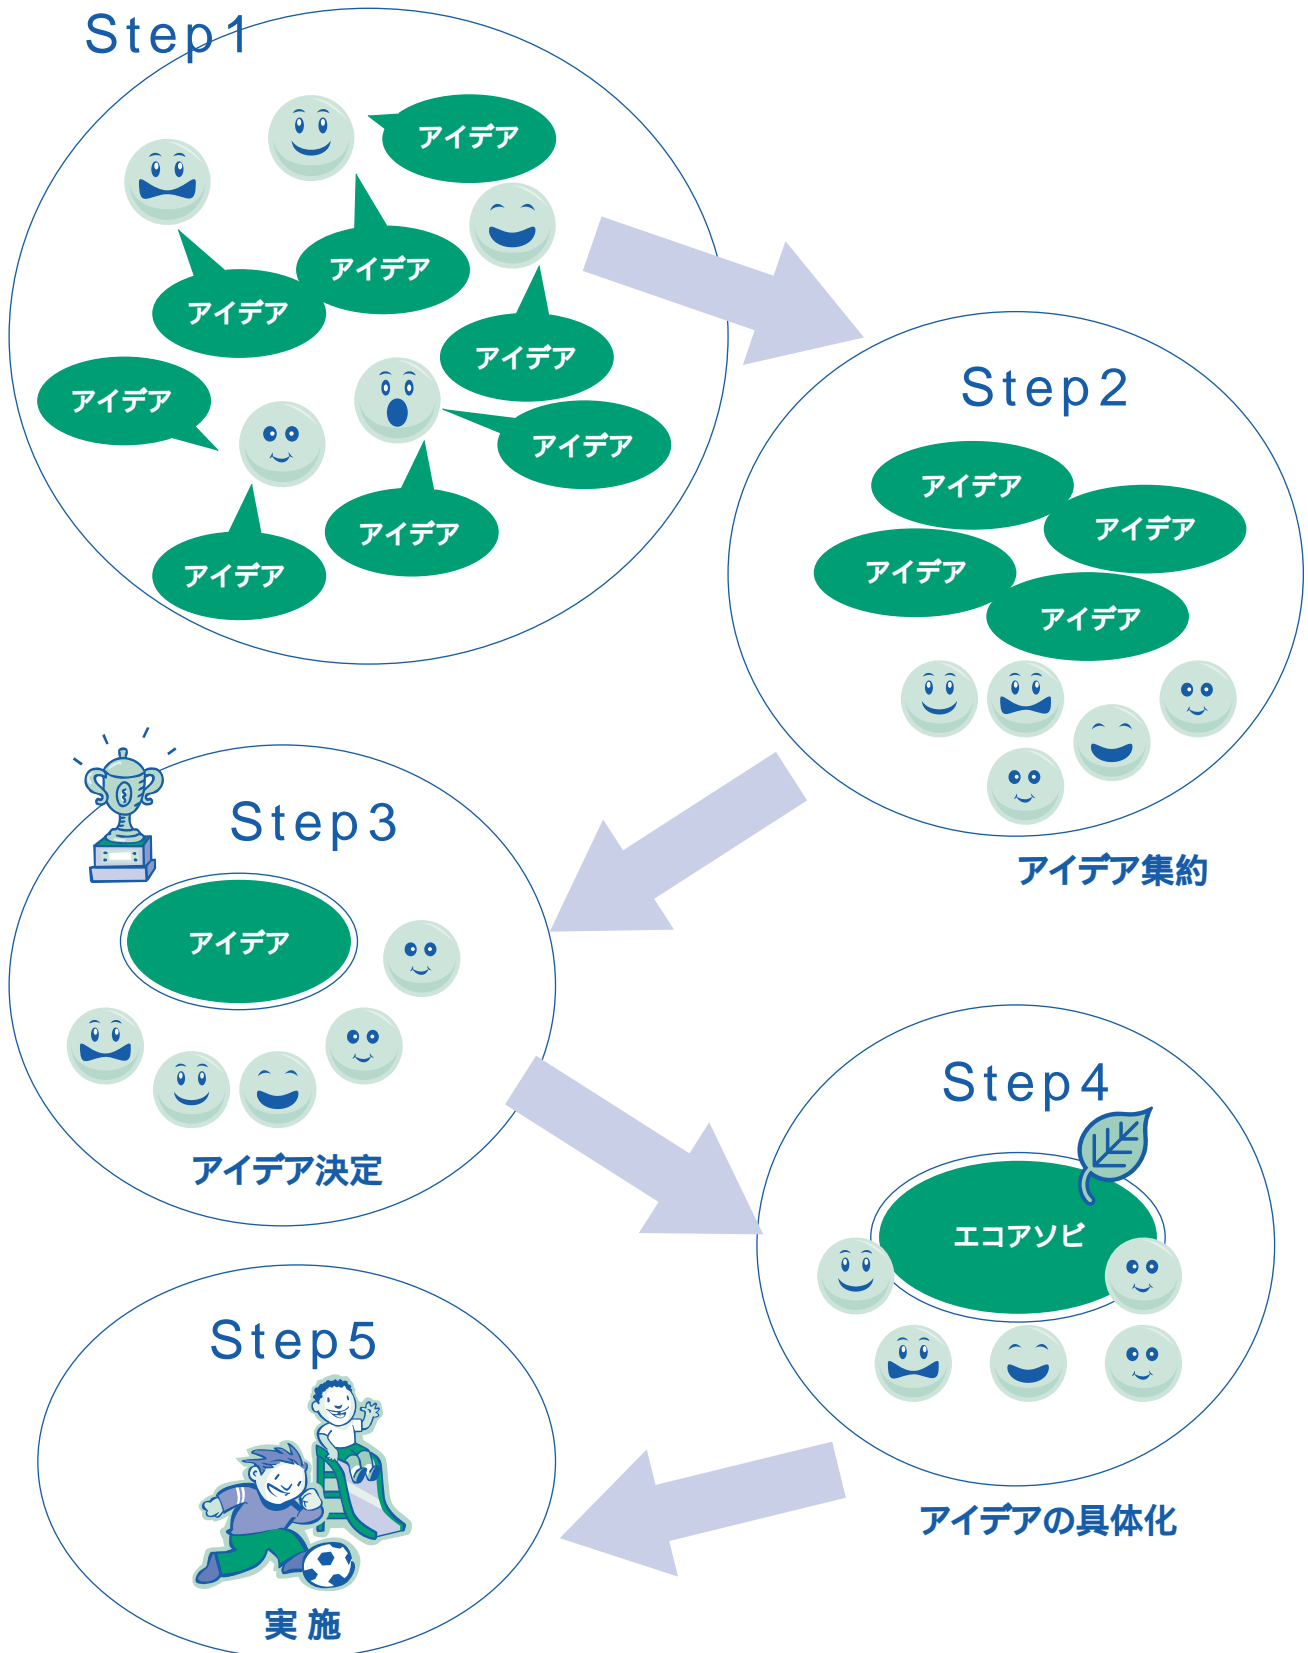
Step1

アイデア

アイデア

アイデア

アイデア

アイデア

アイデア

アイデア

アイデア

Step2

アイデア

アイデア

アイデア

アイデア

アイデア集約

Step3

アイデア

アイデア決定

Step4

エコアソビ

アイデアの具体化

Step5

実 施